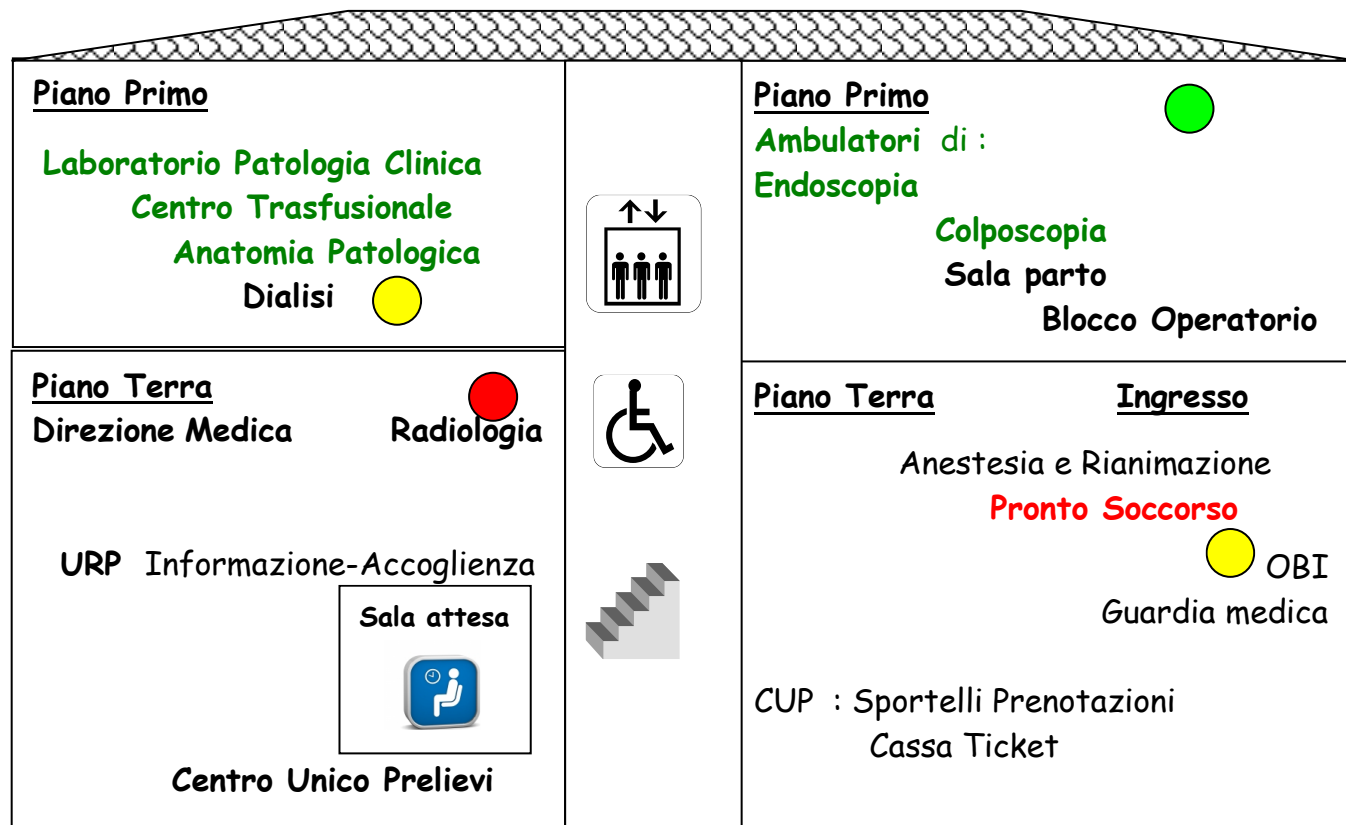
Piano Primo

Laboratorio Patologia Clinica
Centro Trasfusionale
Anatomia Patologica
Dialisi

Piano Terra
Direzione Medica
Radiologia

URP Informazione-Accoglienza

Sala attesa

Centro Unico Prelievi

Piano Primo
Ambulatori di :
Endoscopia
Colposcopia
Sala parto
Blocco Operatorio

Piano Terra
Ingresso

Anestesia e Rianimazione
Pronto Soccorso
OBI
Guardia medica

CUP : Sportelli Prenotazioni
Cassa Ticket